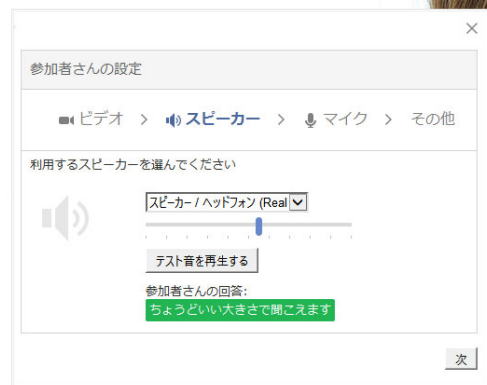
×

参加者さんの設定

ビデオ > スピーカー > マイク > その他

利用するスピーカーを選んでください

スピーカー / ヘッドフォン (Real

テスト音を再生する

参加者さんの回答:
ちょうどいい大きさで聞こえます

次